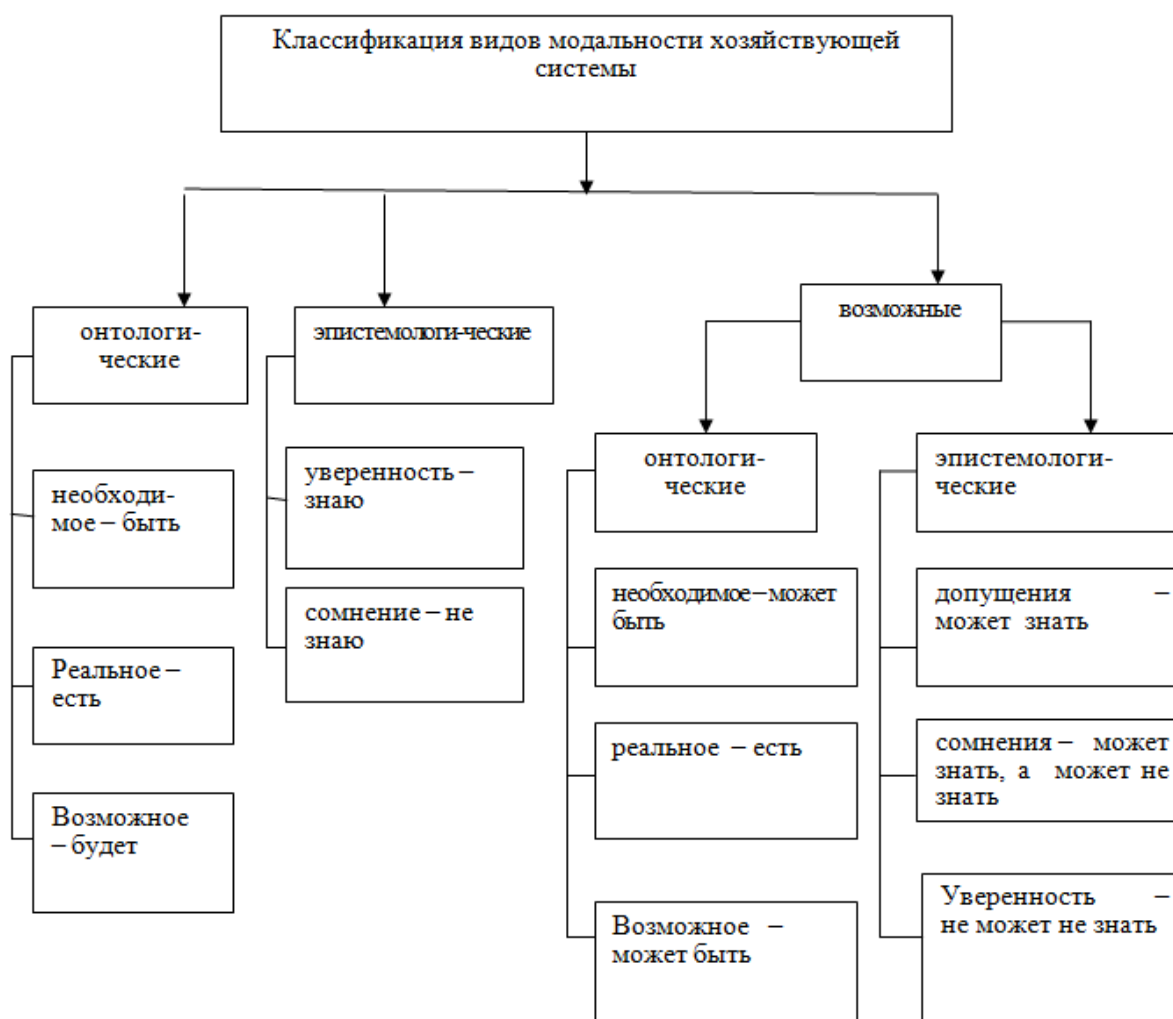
Классификация видов модальности хозяйствующей системы

онтологические

необходимое – быть

Реальное – есть

Возможное – будет

эпистемологи-ческие

уверенность – знаю

сомнение – не знаю

возможные

онтологические

необходимое – может быть

реальное – есть

Возможное – может быть

эпистемологические

допущения – может знать

сомнения – может знать, а может не знать

Уверенность – не может не знать